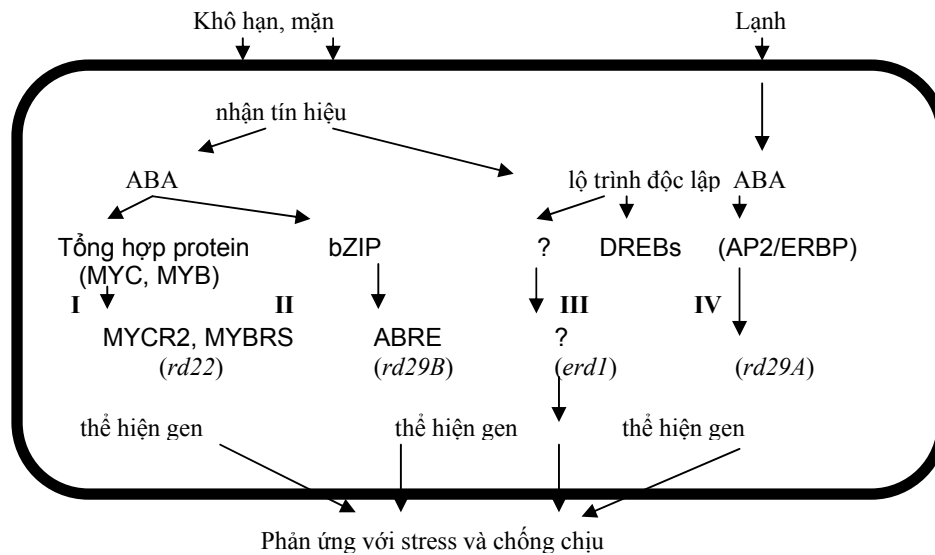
Khô hạn, mặn

Lạnh

nhận tín hiệu

ABA

lộ trình độc lập ABA

Tổng hợp protein (MYC, MYB)

bZIP

?

DREBs

(AP2/ERBP)

I

II

III

IV

MYCR2, MYBRS (*rd22*)

ABRE (*rd29B*)

? (*erd1*)

(*rd29A*)

thể hiện gen

thể hiện gen

thể hiện gen

Phản ứng với stress và chống chịu